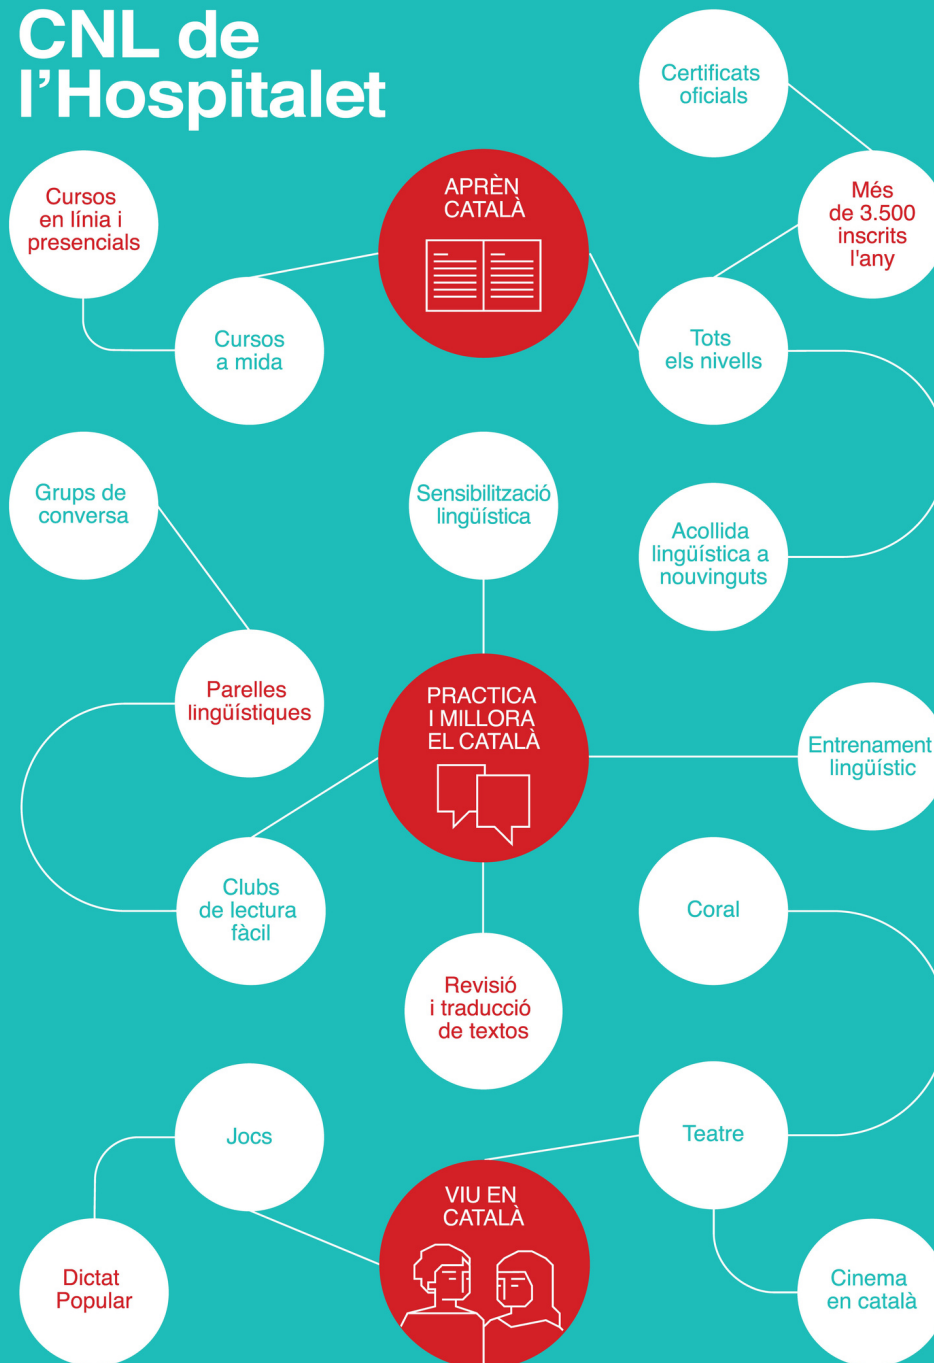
CNL de l'Hospitalet

Certificats oficials

Cursos en línia i presencials

APRÈN CATALÀ

Més de 3.500 inscrits l'any

Cursos a mida

Tots els nivells

Grups de conversa

Sensibilització lingüística

Acollida lingüística a nouvinguts

Parelles lingüístiques

PRACTICA I MILLORA EL CATALÀ

Entrenament lingüístic

Clubs de lectura fàcil

Coral

Revisió i traducció de textos

Jocs

Teatre

VIU EN CATALÀ

Dictat Popular

Cinema en català